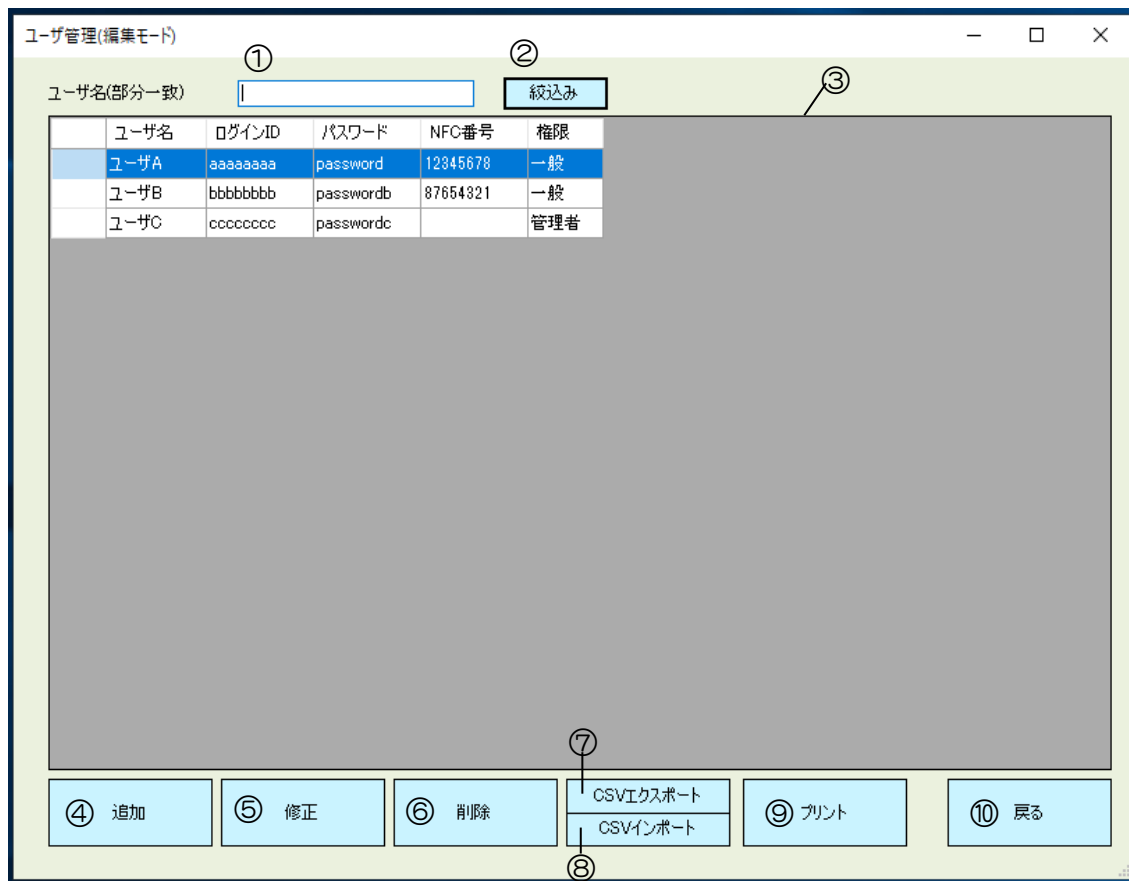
ユーザ管理(編集モード)

ユーザ名(部分一致)

①

②

絞込み

③

| | ユーザ名 | ログインID | パスワード | NFC番号 | 権限 |
|---|---|---|---|---|---|
| | ユーザA | aaaaaaaa | password | 12345678 | 一般 |
| | ユーザB | bbbbbbbb | passwordb | 87654321 | 一般 |
| | ユーザC | cccccccc | passwordc | | 管理者 |

⑦

④ 追加

⑤ 修正

⑥ 削除

CSVエクスポート

CSVインポート

⑧

⑨ プリント

⑩ 戻る